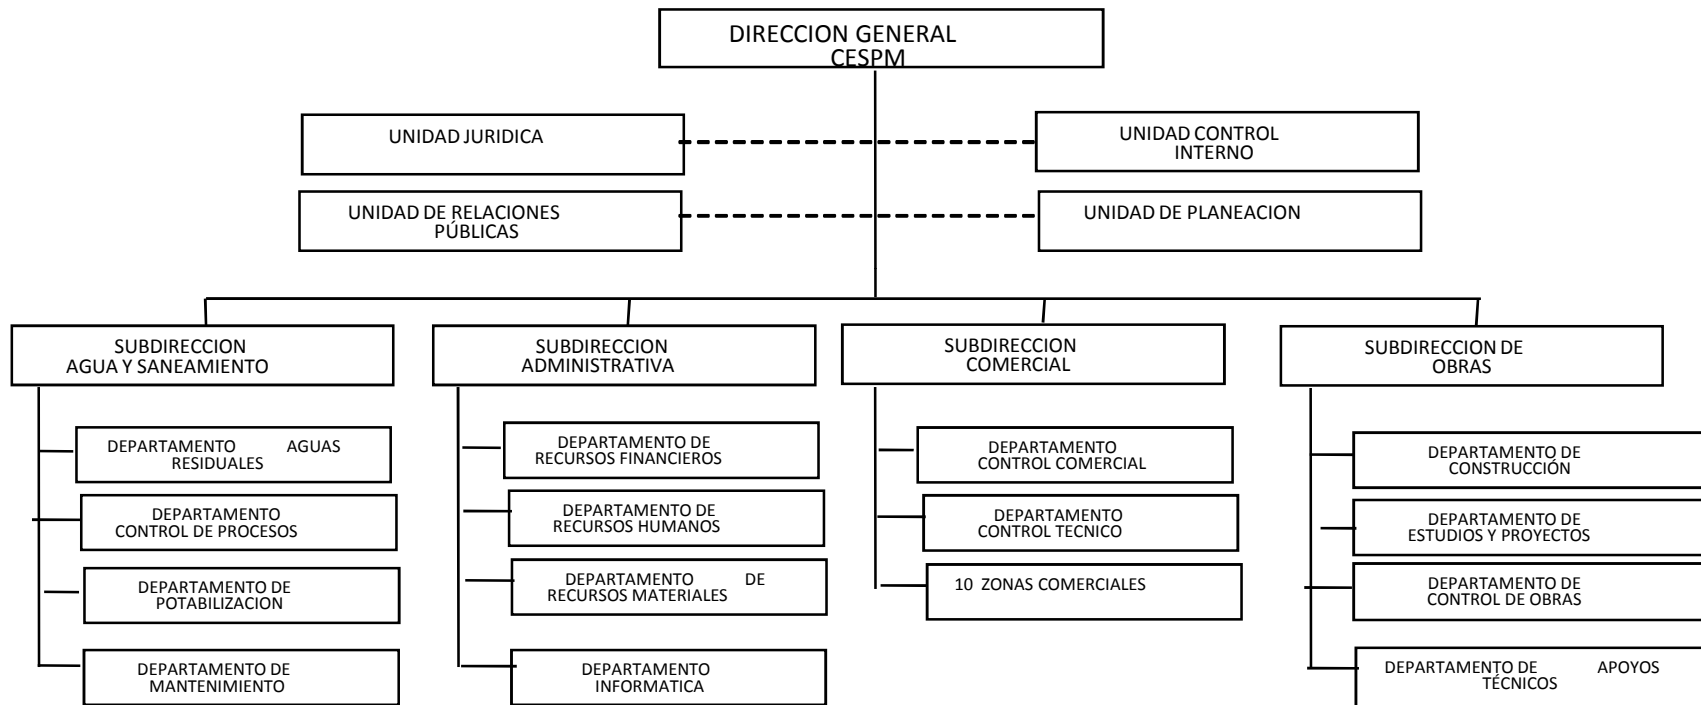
DIRECCION GENERAL
CESPM

UNIDAD JURIDICA

UNIDAD CONTROL INTERNO

UNIDAD DE RELACIONES PÚBLICAS

UNIDAD DE PLANEACION

SUBDIRECCION AGUA Y SANEAMIENTO

DEPARTAMENTO AGUAS RESIDUALES

DEPARTAMENTO CONTROL DE PROCESOS

DEPARTAMENTO DE POTABILIZACION

DEPARTAMENTO DE MANTENIMIENTO

SUBDIRECCION ADMINISTRATIVA

DEPARTAMENTO DE RECURSOS FINANCIEROS

DEPARTAMENTO DE RECURSOS HUMANOS

DEPARTAMENTO DE RECURSOS MATERIALES

DEPARTAMENTO INFORMATICA

SUBDIRECCION COMERCIAL

DEPARTAMENTO CONTROL COMERCIAL

DEPARTAMENTO CONTROL TECNICO

10 ZONAS COMERCIALES

SUBDIRECCION DE OBRAS

DEPARTAMENTO DE CONSTRUCCIÓN

DEPARTAMENTO DE ESTUDIOS Y PROYECTOS

DEPARTAMENTO DE CONTROL DE OBRAS

DEPARTAMENTO DE APOYOS TÉCNICOS